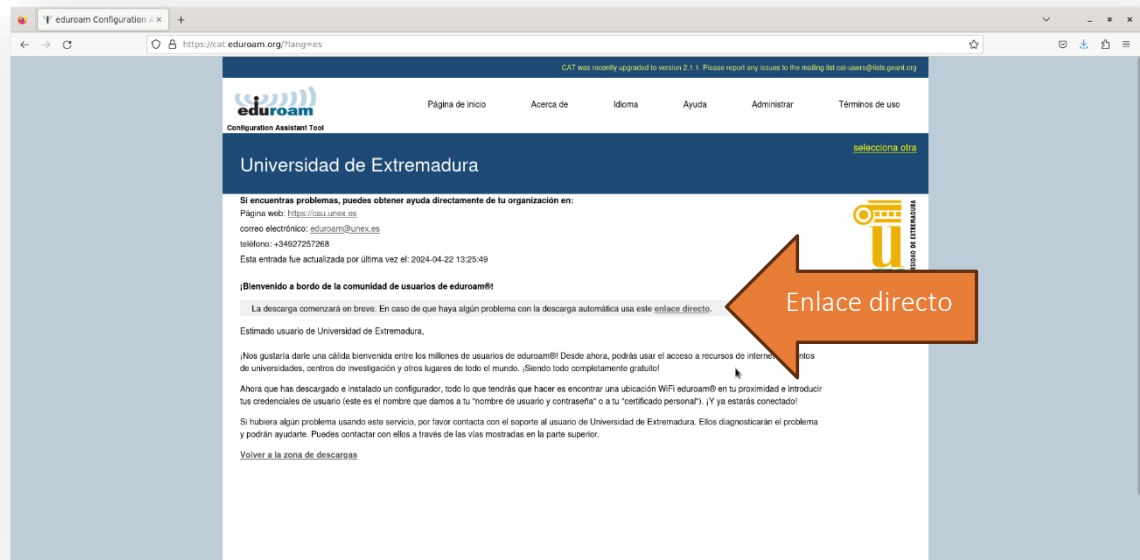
eduroam Configuration A ×

https://cat.eduroam.org/?lang=es

CAT was recently upgraded to version 2.1.1. Please report any issues to the mailing list cat-users@lists.geant.org

eduroam
Configuration Assistant Tool

Página de inicio Acerca de Idioma Ayuda Administrar Términos de uso

Universidad de Extremadura

selecciona otra

Si encuentras problemas, puedes obtener ayuda directamente de tu organización en:
Página web: https://cau.unex.es
correo electrónico: eduroam@unex.es
teléfono: +34927257268
Esta entrada fue actualizada por última vez el: 2024-04-22 13:25:49

¡Bienvenido a bordo de la comunidad de usuarios de eduroam®!

La descarga comenzará en breve. En caso de que haya algún problema con la descarga automática usa este enlace directo.

Enlace directo

Estimado usuario de Universidad de Extremadura,

¡Nos gustaría darle una cálida bienvenida entre los millones de usuarios de eduroam®! Desde ahora, podrás usar el acceso a recursos de internet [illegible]ntos de universidades, centros de investigación y otros lugares de todo el mundo. ¡Siendo todo completamente gratuito!

Ahora que has descargado e instalado un configurador, todo lo que tendrás que hacer es encontrar una ubicación WiFi eduroam® en tu proximidad e introducir tus credenciales de usuario (este es el nombre que damos a tu "nombre de usuario y contraseña" o a tu "certificado personal"). ¡Y ya estarás conectado!

Si hubiera algún problema usando este servicio, por favor contacta con el soporte al usuario de Universidad de Extremadura. Ellos diagnosticarán el problema y podrán ayudarte. Puedes contactar con ellos a través de las vías mostradas en la parte superior.

Volver a la zona de descargas